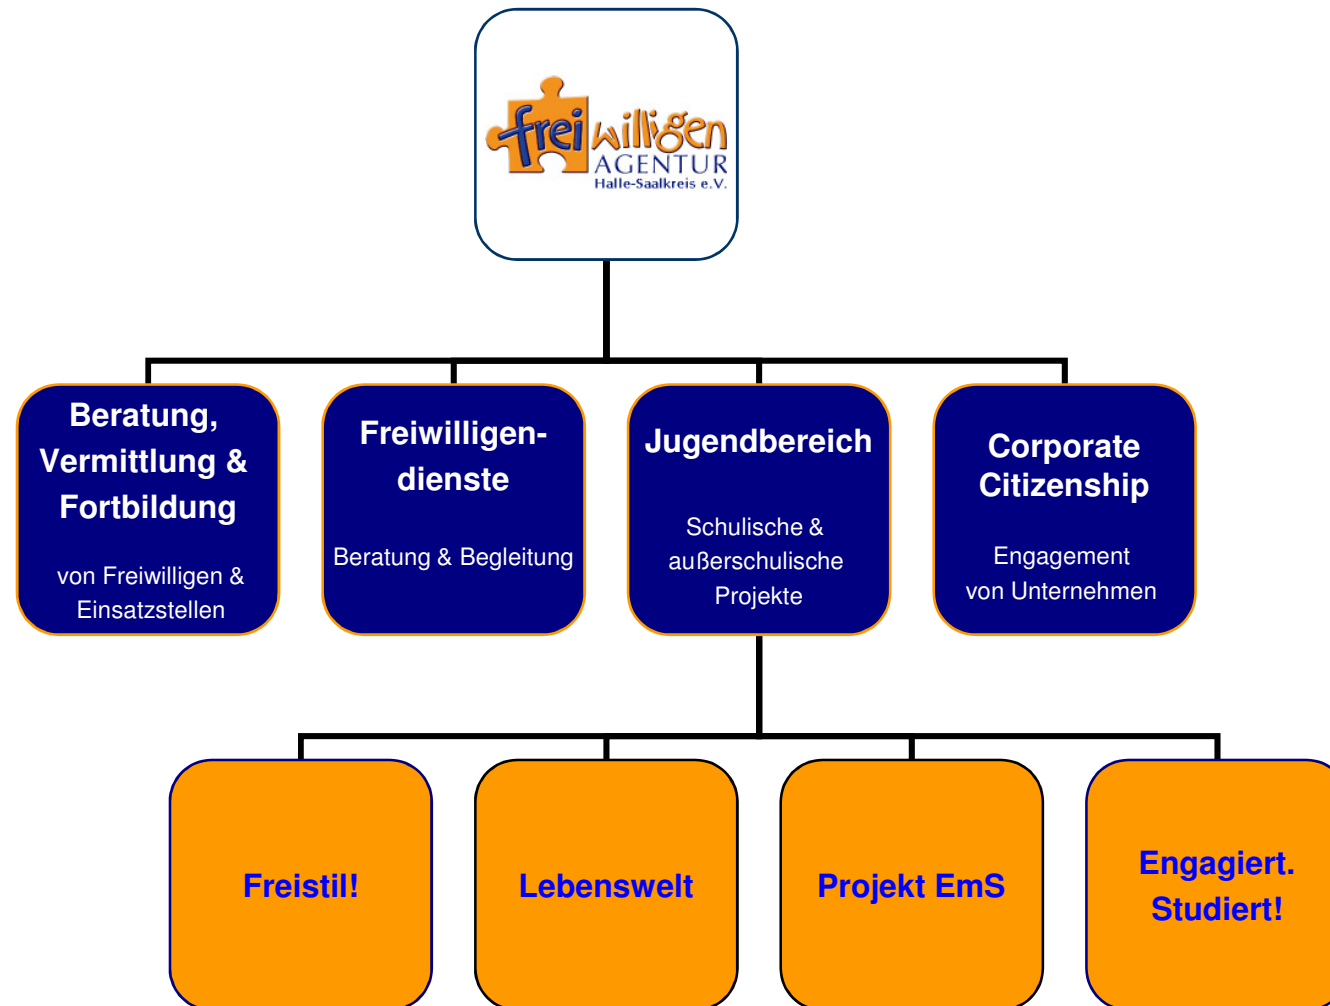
frei willigen AGENTUR Halle-Saalkreis e.V.

Beratung, Vermittlung & Fortbildung

von Freiwilligen & Einsatzstellen

Freiwilligendienste

Beratung & Begleitung

Jugendbereich

Schulische & außerschulische Projekte

Corporate Citizenship

Engagement von Unternehmen

Freistil!

Lebenswelt

Projekt EmS

Engagiert. Studiert!